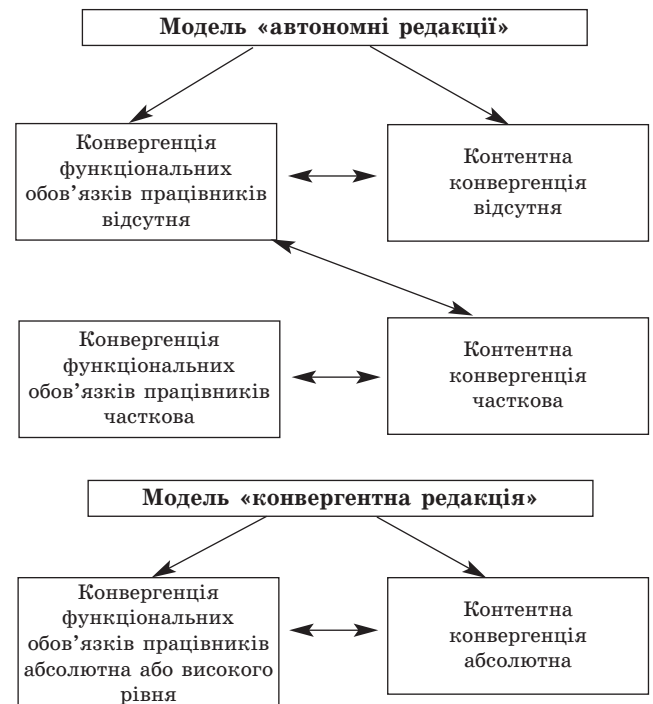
**Модель «автономні редакції»**

Конвергенція функціональних обов'язків працівників відсутня

Контентна конвергенція відсутня

Конвергенція функціональних обов'язків працівників часткова

Контентна конвергенція часткова

**Модель «конвергентна редакція»**

Конвергенція функціональних обов'язків працівників абсолютна або високого рівня

Контентна конвергенція абсолютна